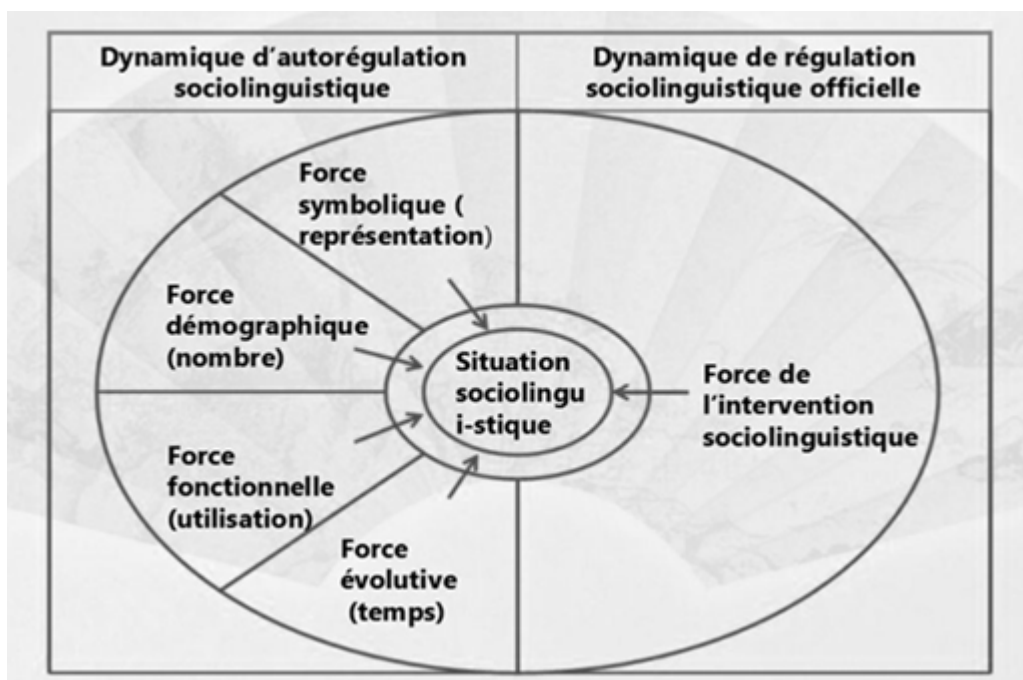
Dynamique d'autorégulation sociolinguistique

Dynamique de régulation sociolinguistique officielle

Force symbolique ( représentation)

Force démographique (nombre)

Situation sociolingu i-stique

Force de l'intervention sociolinguistique

Force fonctionnelle (utilisation)

Force évolutive (temps)